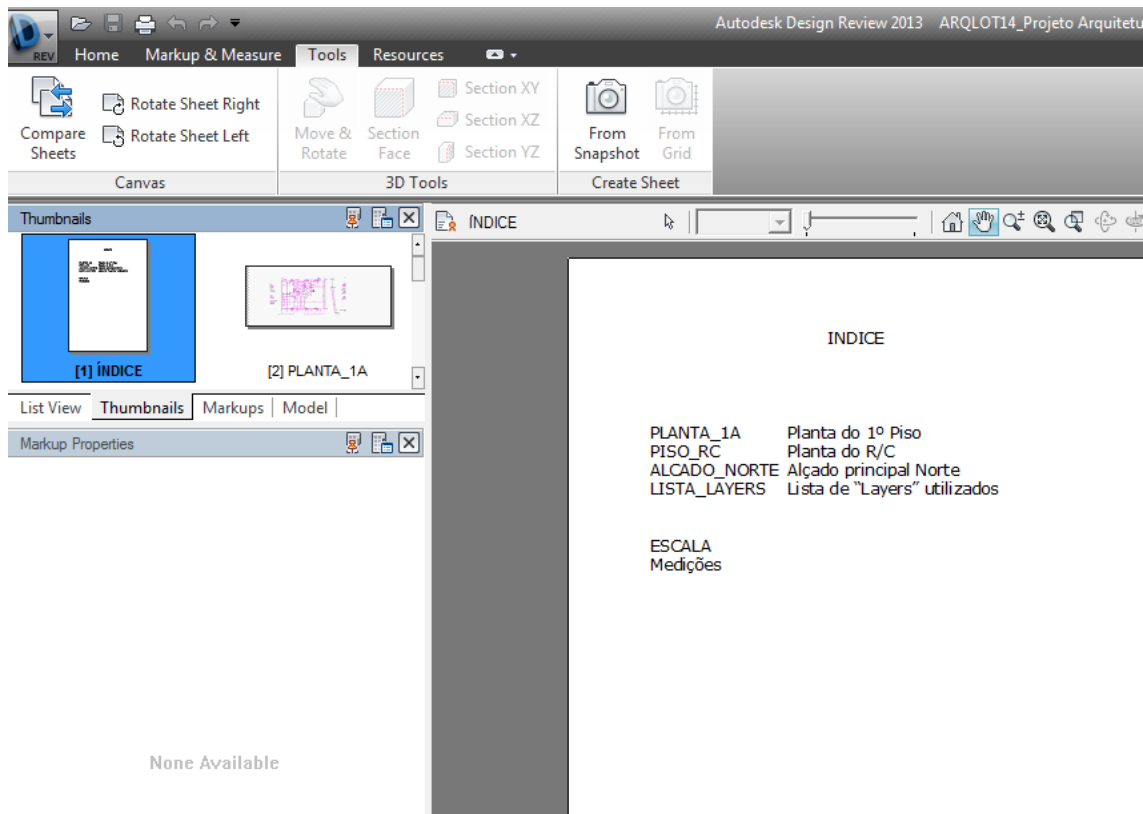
REV

Autodesk Design Review 2013 ARQLOT14_Projeto Arquitetu

Home Markup & Measure Tools Resources

Compare Sheets
Rotate Sheet Right
Rotate Sheet Left
Canvas

Move & Rotate
Section Face
Section XY
Section XZ
Section YZ
3D Tools

From Snapshot
From Grid
Create Sheet

Thumbnails

[1] ÍNDICE
[2] PLANTA_1A

List View | Thumbnails | Markups | Model

Markup Properties

None Available

ÍNDICE

INDICE

| | |
|---|---|
| PLANTA_1A | Planta do 1º Piso |
| PISO_RC | Planta do R/C |
| ALCADO_NORTE | Alçado principal Norte |
| LISTA_LAYERS | Lista de "Layers" utilizados |

ESCALA
Medições